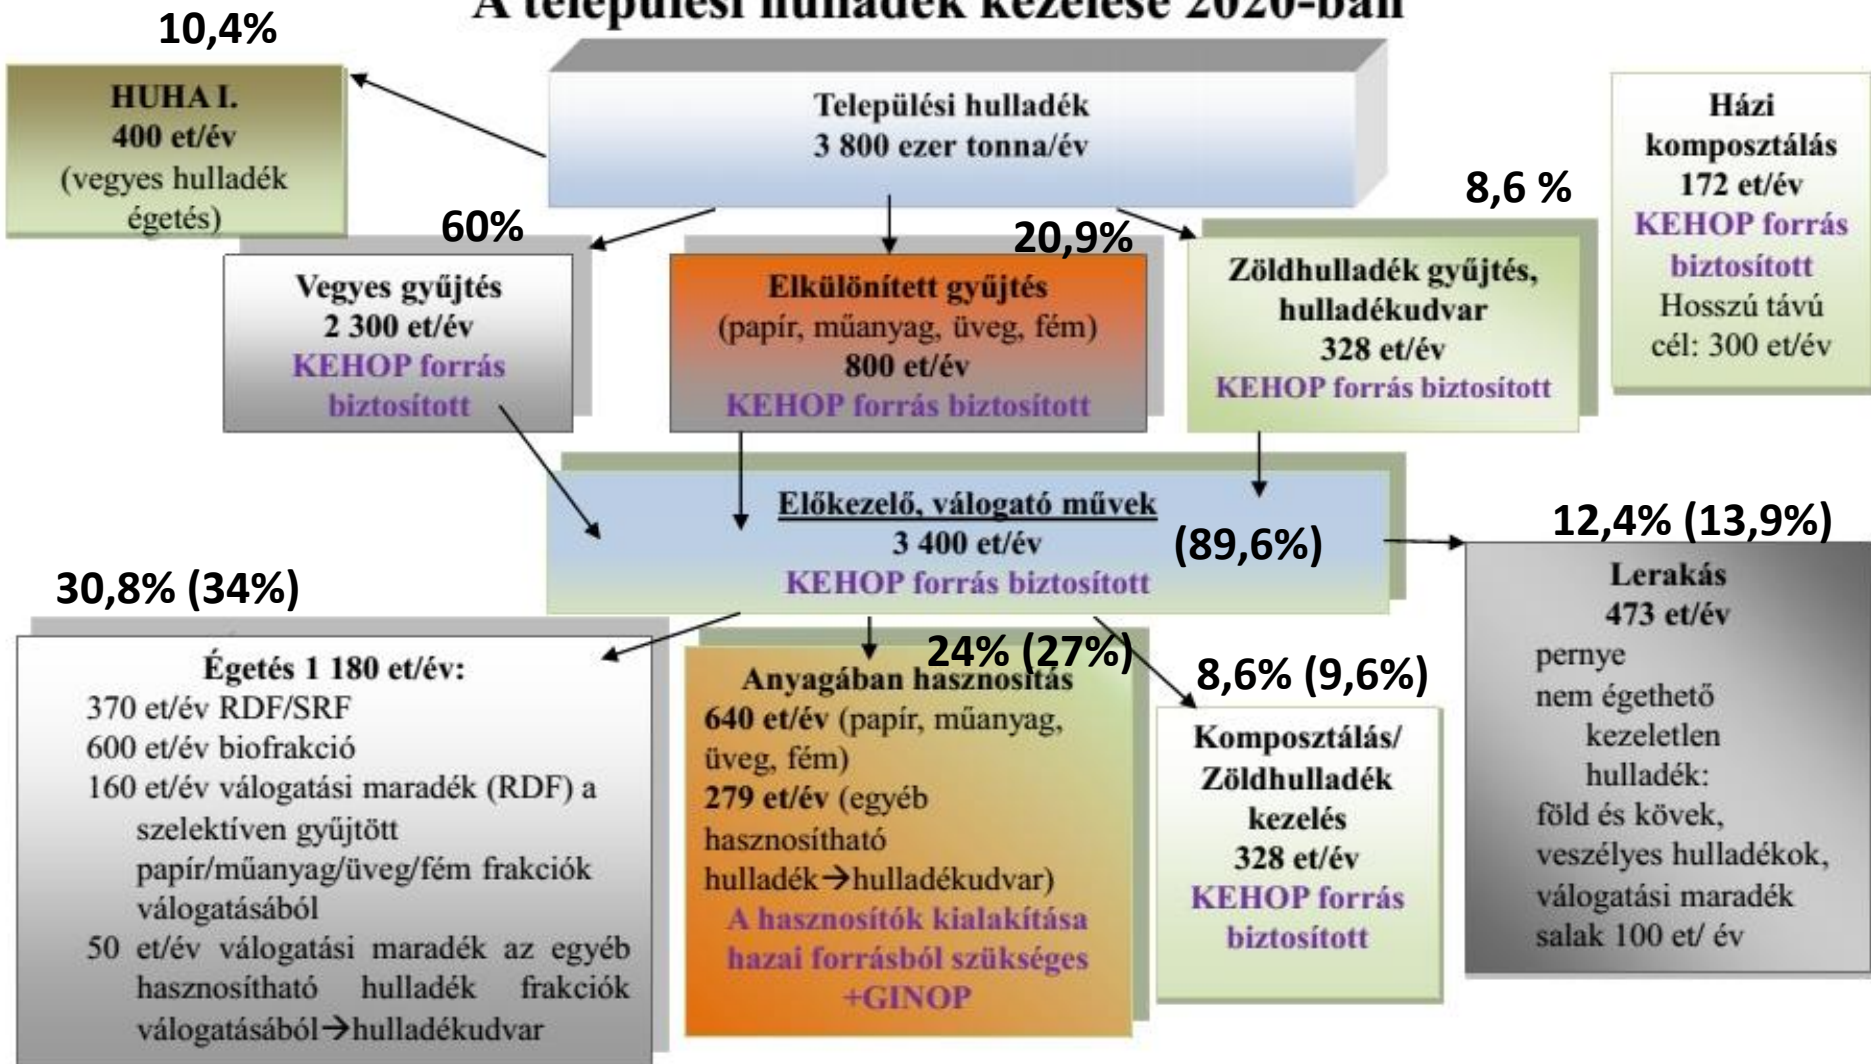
A települési hulladék kezelése 2020-ban

10,4%

HUHA I.
400 et/év
(vegyes hulladék égetés)

Települési hulladék
3 800 ezer tonna/év

Házi komposztálás
172 et/év
KEHOP forrás biztosított
Hosszú távú cél: 300 et/év

8,6 %

60%

20,9%

Vegyes gyűjtés
2 300 et/év
KEHOP forrás biztosított

Elkülönített gyűjtés
(papír, műanyag, üveg, fém)
800 et/év
KEHOP forrás biztosított

Zöldhulladék gyűjtés, hulladékudvar
328 et/év
KEHOP forrás biztosított

Előkezelő, válogató művek
3 400 et/év
KEHOP forrás biztosított

(89,6%)

12,4% (13,9%)

30,8% (34%)

Lerakás
473 et/év
pernye
nem éghető
kezeletlen
hulladék:
föld és kövek,
veszélyes hulladékok,
válogatási maradék
salak 100 et/ év

Égetés 1 180 et/év:
370 et/év RDF/SRF
600 et/év biofrakció
160 et/év válogatási maradék (RDF) a szelektíven gyűjtött papír/műanyag/üveg/fém frakciók válogatásából
50 et/év válogatási maradék az egyéb hasznosítható hulladék frakciók válogatásából→hulladékudvar

24% (27%)

Anyagában hasznosítás
640 et/év (papír, műanyag, üveg, fém)
279 et/év (egyéb hasznosítható hulladék→hulladékudvar)
A hasznosítók kialakítása hazai forrásból szükséges +GINOP

8,6% (9,6%)

Komposztálás/ Zöldhulladék kezelés
328 et/év
KEHOP forrás biztosított